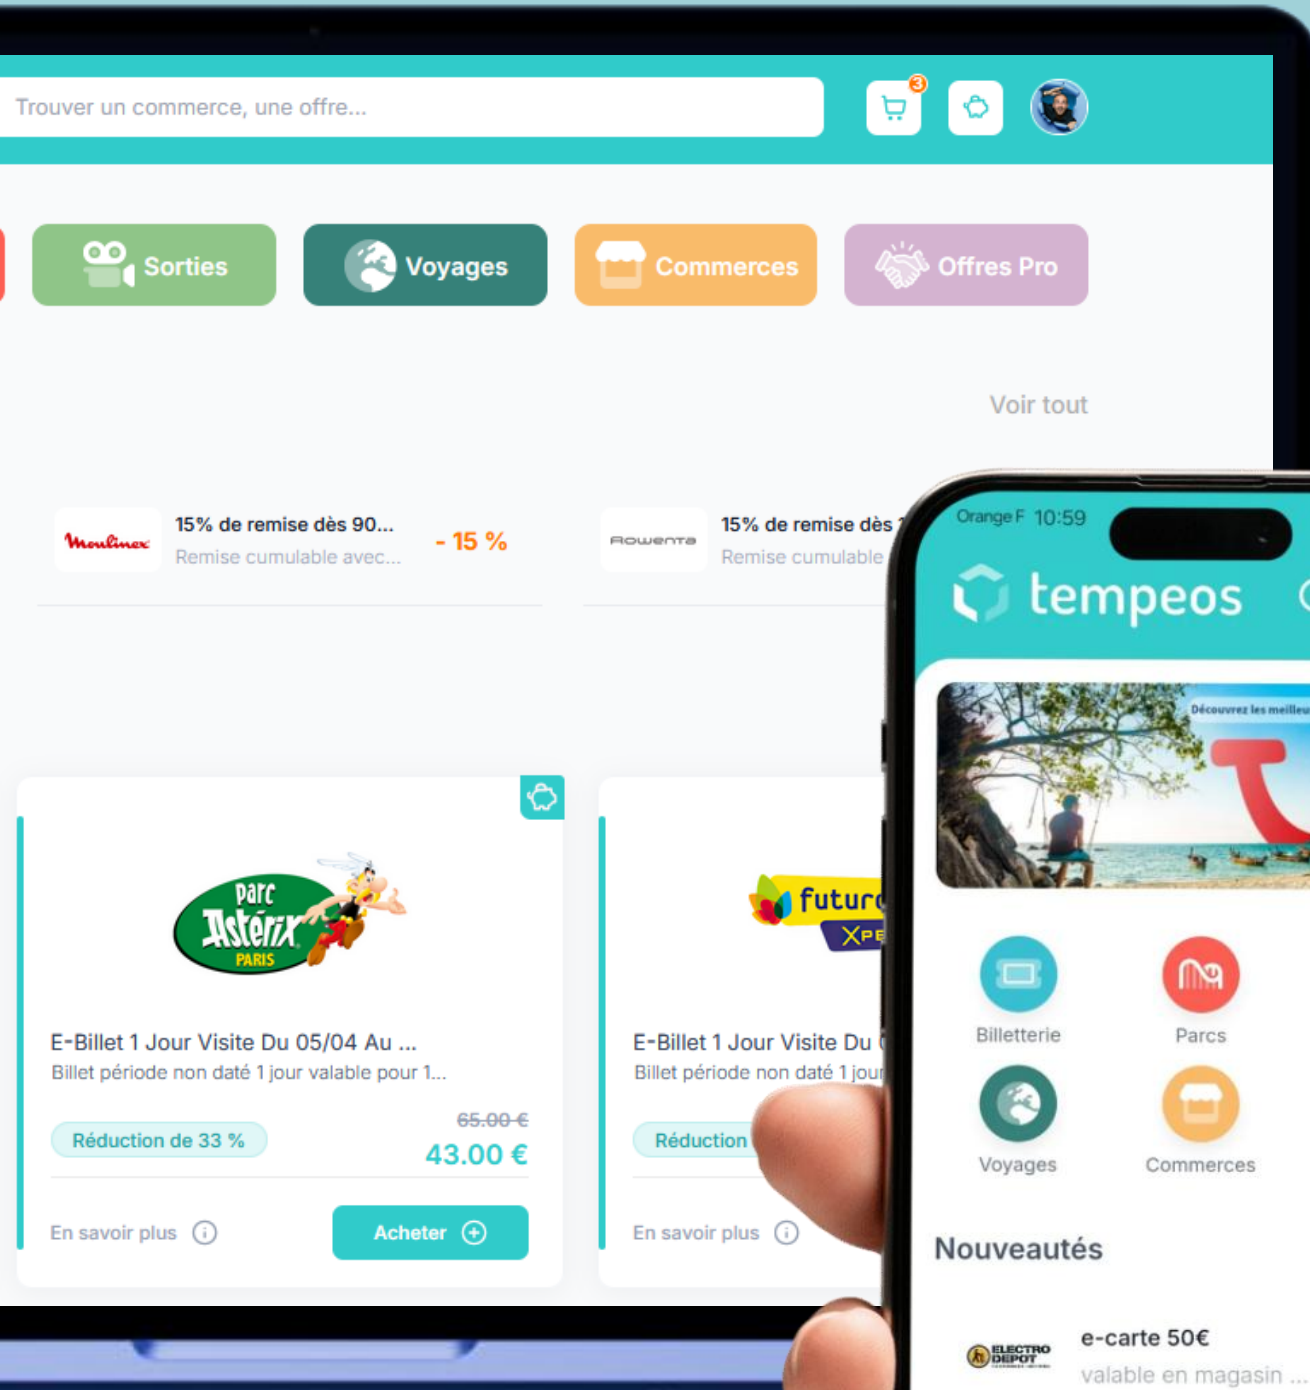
Trouver un commerce, une offre...

3

Sorties
Voyages
Commerces
Offres Pro

Voir tout

Moulinex
15% de remise dès 90...
Remise cumulable avec...
- 15 %

Rowenta
15% de remise dès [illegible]
Remise cumulable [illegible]

Parc Astérix PARIS

E-Billet 1 Jour Visite Du 05/04 Au ...
Billet période non daté 1 jour valable pour 1...

Réduction de 33 %
65.00 €
43.00 €

En savoir plus
Acheter

futur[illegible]
XPE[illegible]

E-Billet 1 Jour Visite Du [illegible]
Billet période non daté 1 jour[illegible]

Réduction

En savoir plus

Orange F 10:59

tempeos

Découvrez les meilleu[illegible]

Billetterie
Parcs
Voyages
Commerces

Nouveautés

ELECTRO DEPOT
e-carte 50€
valable en magasin ...